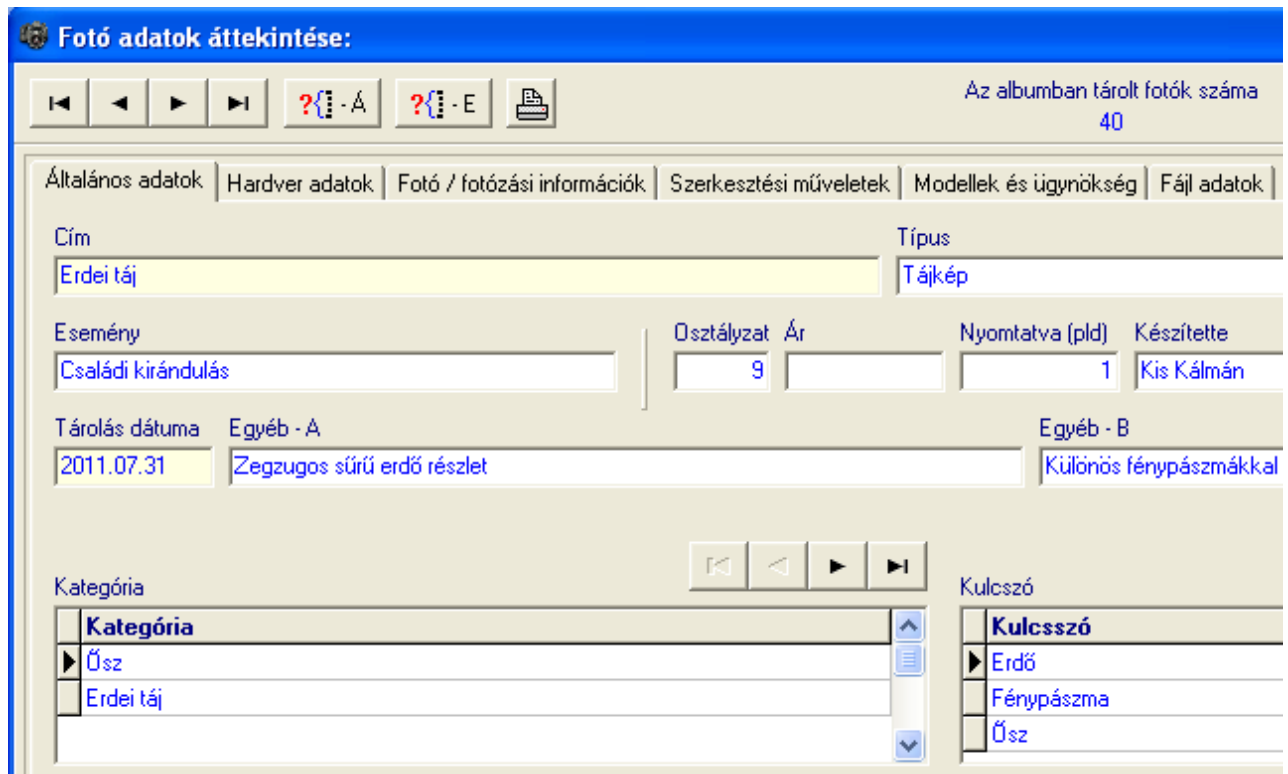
Fotó adatok áttekintése:

?{ - Á ?{ - E

Az albumban tárolt fotók száma
40

Általános adatok | Hardver adatok | Fotó / fotózási információk | Szerkesztési műveletek | Modellek és ügynökség | Fájl adatok

Cím
Erdei táj

Típus
Tájkép

Esemény
Családi kirándulás

Osztályzat
9

Ár

Nyomtatva (pld)
1

Készítette
Kis Kálmán

Tárolás dátuma
2011.07.31

Egyéb - A
Zegzugos sűrű erdő részlet

Egyéb - B
Különös fénypászmákkal

Kategória

| Kategória |
|---|
| Ősz |
| Erdei táj |

Kulcszó

| Kulcsszó |
|---|
| Erdő |
| Fénypászma |
| Ősz |